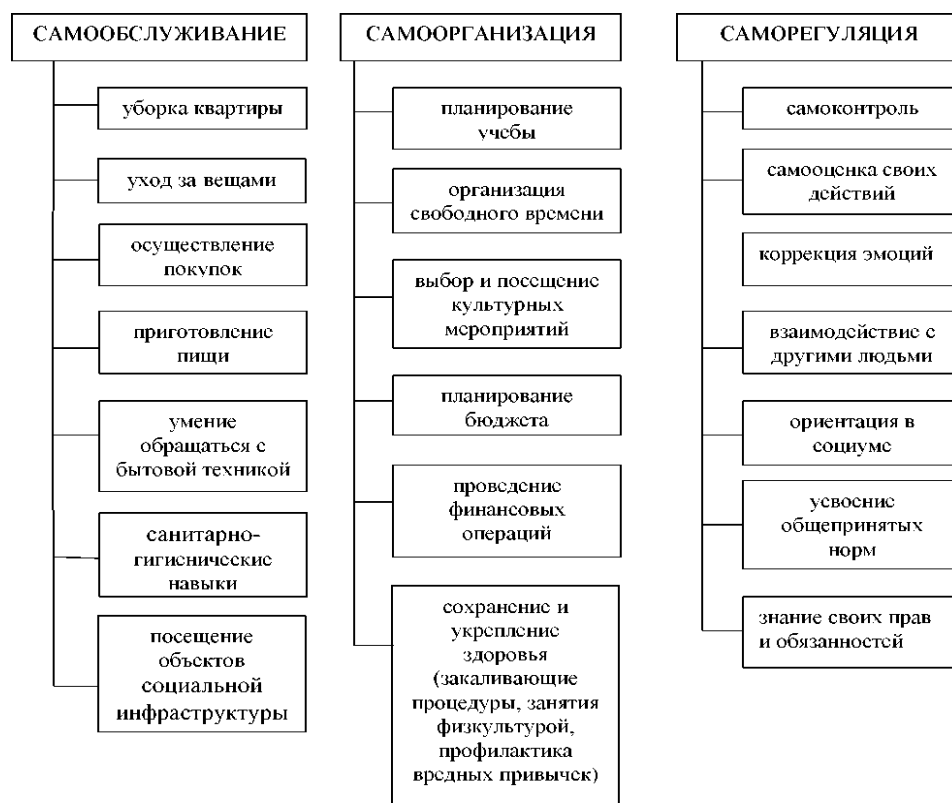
САМООБСЛУЖИВАНИЕ

уборка квартиры

уход за вещами

осуществление покупок

приготовление пищи

умение обращаться с бытовой техникой

санитарно-гигиенические навыки

посещение объектов социальной инфраструктуры

САМООРГАНИЗАЦИЯ

планирование учебы

организация свободного времени

выбор и посещение культурных мероприятий

планирование бюджета

проведение финансовых операций

сохранение и укрепление здоровья (закаливающие процедуры, занятия физкультурой, профилактика вредных привычек)

САМОРЕГУЛЯЦИЯ

самоконтроль

самооценка своих действий

коррекция эмоций

взаимодействие с другими людьми

ориентация в социуме

усвоение общепринятых норм

знание своих прав и обязанностей